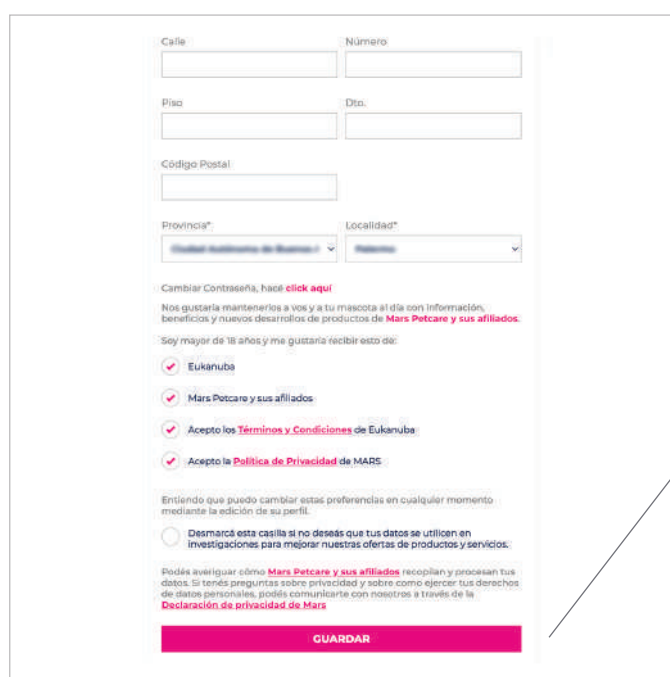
Calle

Número

Piso

Dto.

Código Postal

Provincia*

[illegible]

Localidad*

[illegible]

Cambiar Contraseña, hacé click aquí

Nos gustaría mantenerlos a vos y a tu mascota al día con información, beneficios y nuevos desarrollos de productos de Mars Petcare y sus afiliados.

Soy mayor de 18 años y me gustaría recibir esto de:

Eukanuba

Mars Petcare y sus afiliados

Acepto los Términos y Condiciones de Eukanuba

Acepto la Política de Privacidad de MARS

Entiendo que puedo cambiar estas preferencias en cualquier momento mediante la edición de su perfil.

Desmarcá esta casilla si no deseás que tus datos se utilicen en investigaciones para mejorar nuestras ofertas de productos y servicios.

Podés averiguar cómo Mars Petcare y sus afiliados recopilan y procesan tus datos. Si tenés preguntas sobre privacidad y sobre como ejercer tus derechos de datos personales, podés comunicarte con nosotros a través de la Declaración de privacidad de Mars

GUARDAR